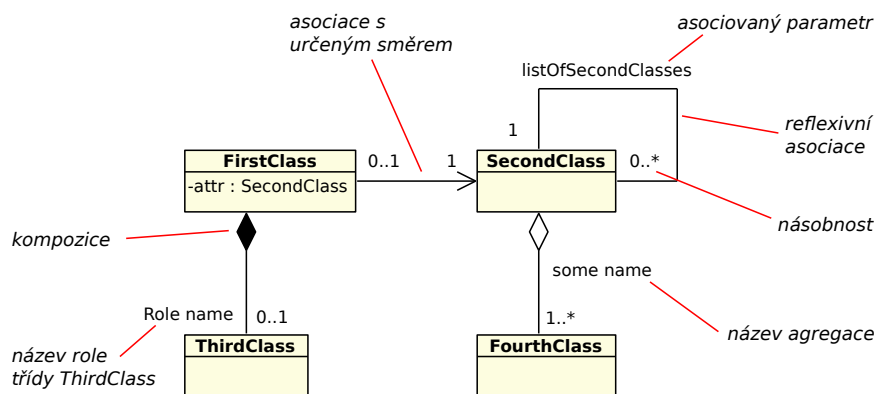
asociace s určeným směrem

asociovaný parametr

listOfSecondClasses

1

reflexivní asociace

FirstClass

-attr : SecondClass

0..1

1

SecondClass

0..*

násobnost

kompozice

some name

Role name

0..1

1..*

název agregace

název role třídy ThirdClass

ThirdClass

FourthClass